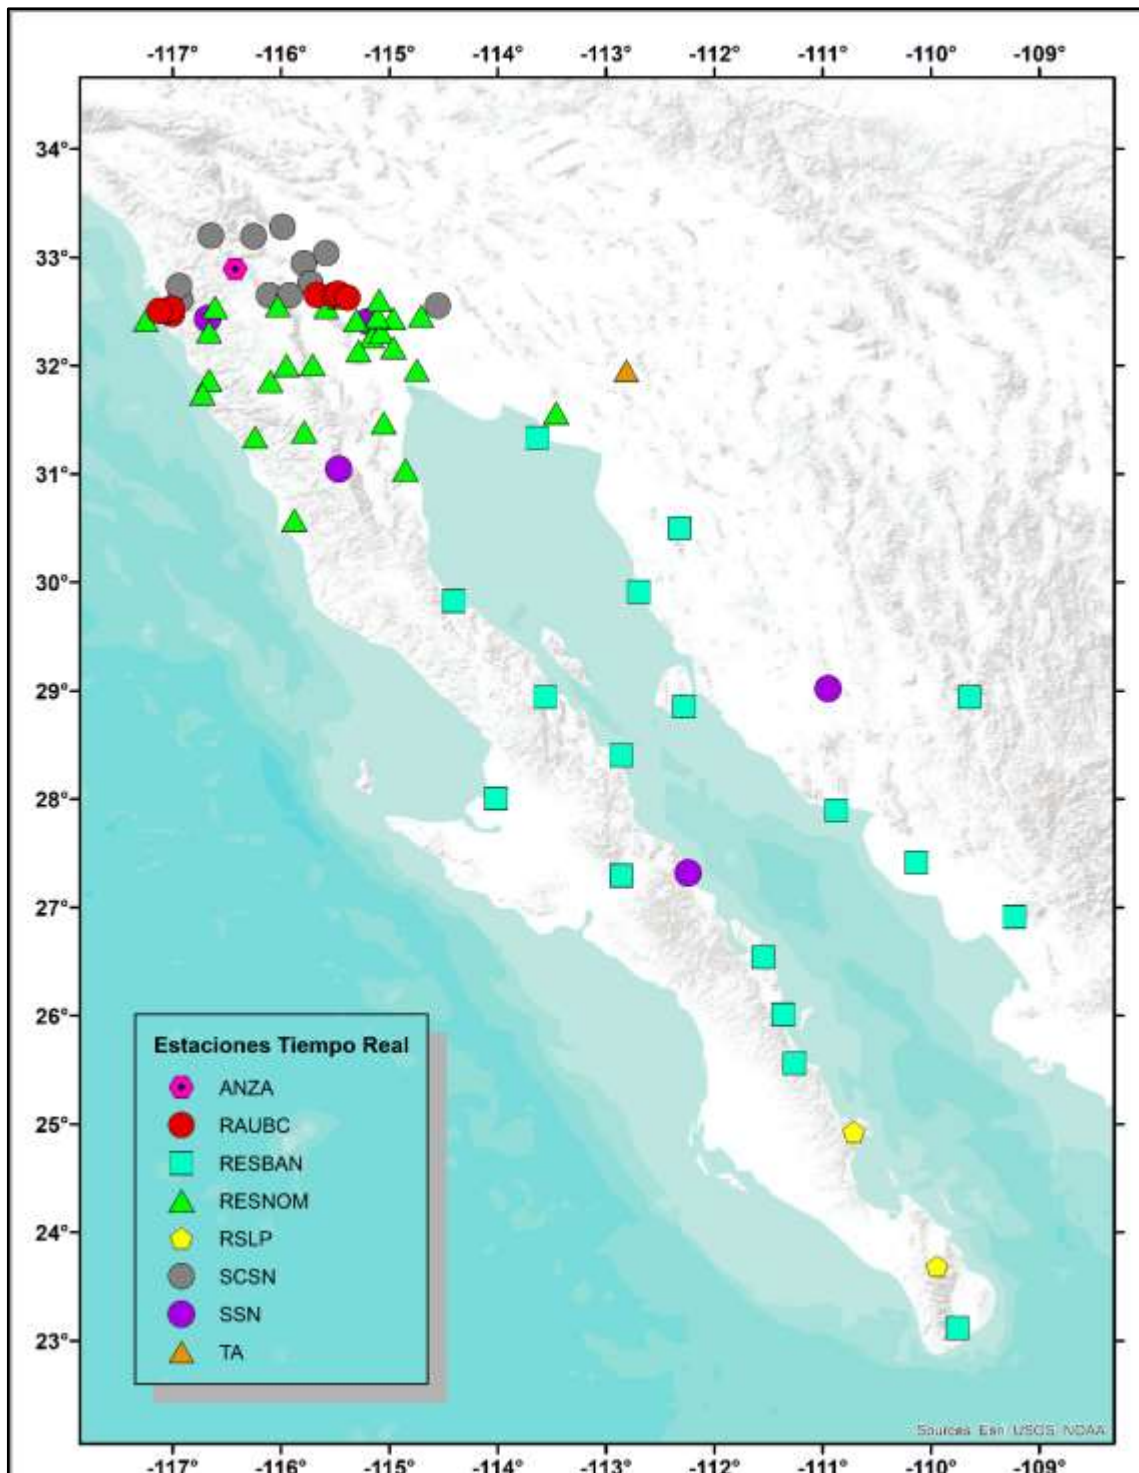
-117° -116° -115° -114° -113° -112° -111° -110° -109°

34°
33°
32°
31°
30°
29°
28°
27°
26°
25°
24°
23°

Estaciones Tiempo Real
ANZA
RAUBC
RESBAN
RESNOM
RSLP
SCSN
SSN
TA

Sources: Esri, USGS, NOAA

-117° -116° -115° -114° -113° -112° -111° -110° -109°